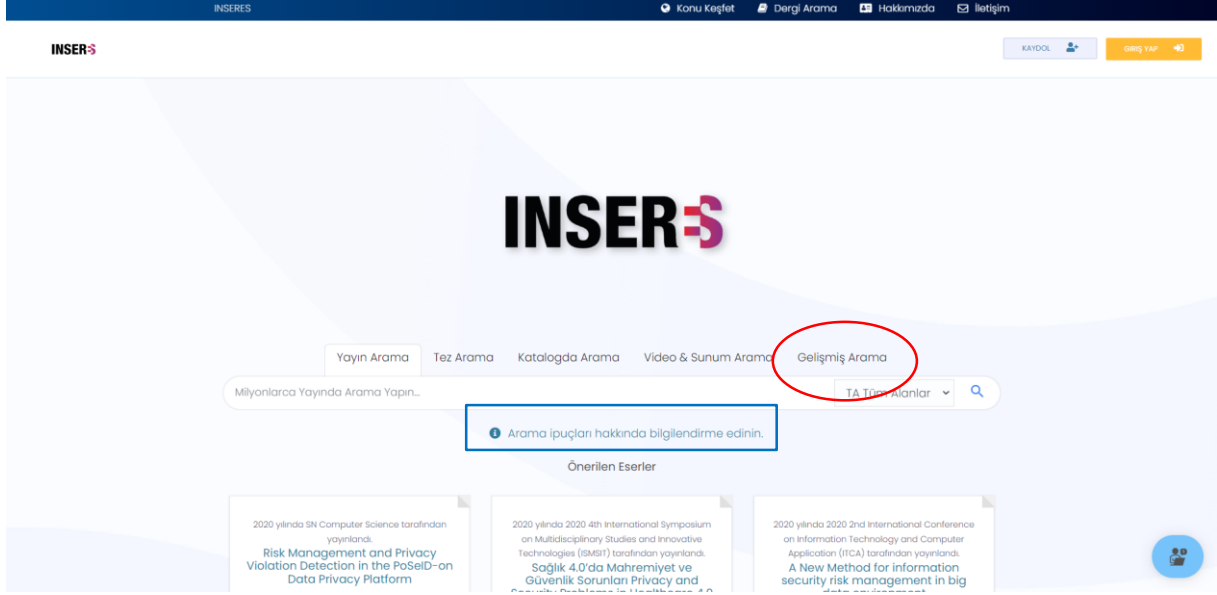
INSERES

Konu Keşfet
Dergi Arama
Hakkımızda
İletişim

INSERES

KAYDOL
GİRİŞ YAP

INSERES

Yayın Arama
Tez Arama
Katalogda Arama
Video & Sunum Arama
Gelişmiş Arama

Milyonlarca Yayında Arama Yapın...
TA Tüm Alanlar

Arama ipuçları hakkında bilgilendirme edinin.

Önerilen Eserler

2020 yılında SN Computer Science tarafından yayınlandı.
Risk Management and Privacy Violation Detection in the PoSeID-on Data Privacy Platform

2020 yılında 2020 4th International Symposium on Multidisciplinary Studies and Innovative Technologies (ISMSIT) tarafından yayınlandı.
Sağlık 4.0'da Mahremiyet ve Güvenlik Sorunları Privacy and Security Problems in Healthcare 4.0

2020 yılında 2020 2nd International Conference on Information Technology and Computer Application (ITCA) tarafından yayınlandı.
A New Method for information security risk management in big data environment